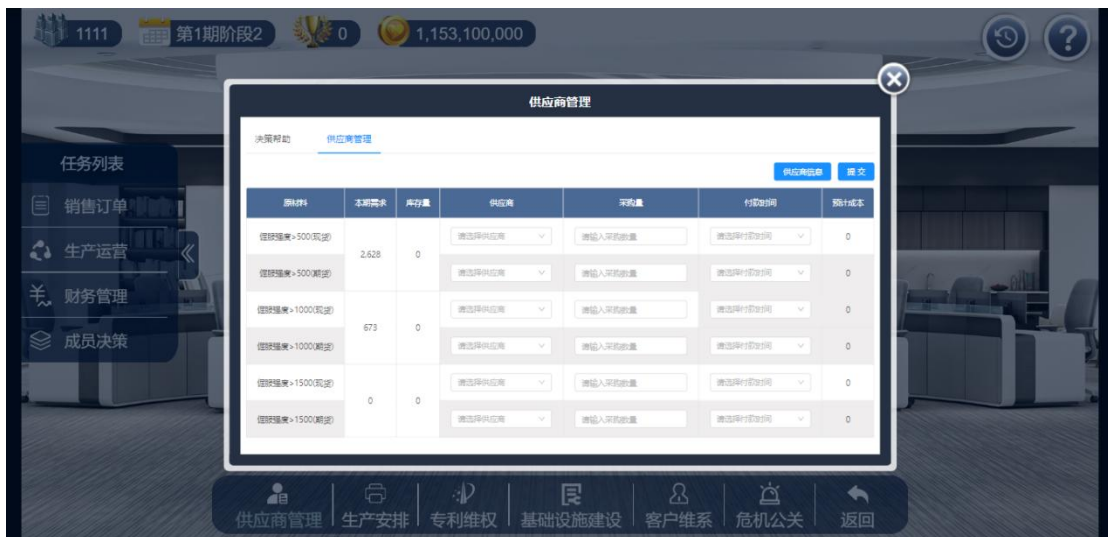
1111 第1期阶段2 0 1,153,100,000

供应商管理

决策帮助 供应商管理

供应商信息 提交

| 原材料 | 本期需求 | 库存量 | 供应商 | 采购量 | 付款时间 | 预计成本 |
|---|---|---|---|---|---|---|
| 佣胶强度>500(现货) | 2,628 | 0 | 请选择供应商 | 请输入采购数量 | 请选择付款时间 | 0 |
| 佣胶强度>500(期货) | | | 请选择供应商 | 请输入采购数量 | 请选择付款时间 | 0 |
| 佣胶强度>1000(现货) | 673 | 0 | 请选择供应商 | 请输入采购数量 | 请选择付款时间 | 0 |
| 佣胶强度>1000(期货) | | | 请选择供应商 | 请输入采购数量 | 请选择付款时间 | 0 |
| 佣胶强度>1500(现货) | 0 | 0 | 请选择供应商 | 请输入采购数量 | 请选择付款时间 | 0 |
| 佣胶强度>1500(期货) | | | 请选择供应商 | 请输入采购数量 | 请选择付款时间 | 0 |

任务列表
销售订单
生产运营
财务管理
成员决策

供应商管理 生产安排 专利维权 基础设施建设 客户维系 危机公关 返回